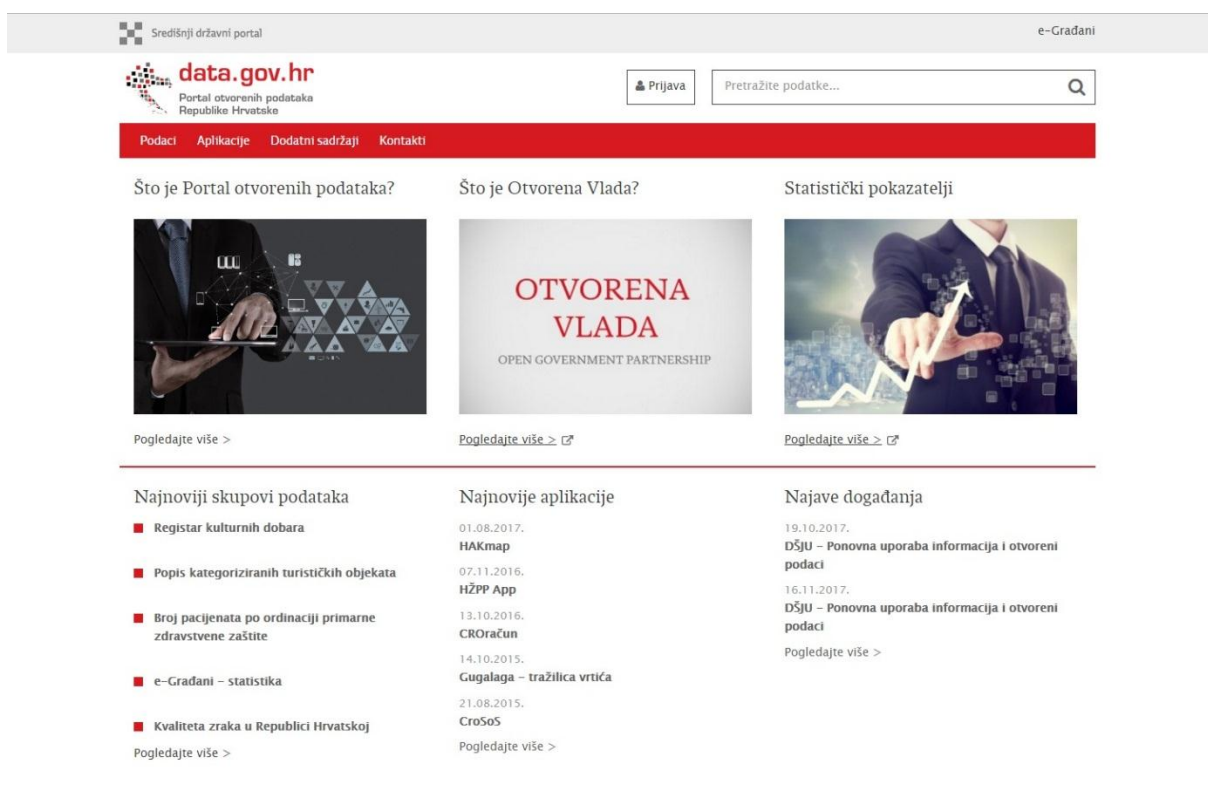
Središnji državni portal

e-Građani

data.gov.hr
Portal otvorenih podataka
Republike Hrvatske

Prijava

Pretražite podatke...

Podaci Aplikacije Dodatni sadržaji Kontakti

Što je Portal otvorenih podataka?

Pogledajte više >

Što je Otvorena Vlada?

OTVORENA VLADA
OPEN GOVERNMENT PARTNERSHIP

Pogledajte više >

Statistički pokazatelji

Pogledajte više >

Najnoviji skupovi podataka

Registar kulturnih dobara

Popis kategoriziranih turističkih objekata

Broj pacijenata po ordinaciji primarne zdravstvene zaštite

e-Građani - statistika

Kvaliteta zraka u Republici Hrvatskoj

Pogledajte više >

Najnovije aplikacije

01.08.2017.
HAKmap

07.11.2016.
HŽPP App

13.10.2016.
CROračun

14.10.2015.
Gugalaga - tražilica vrtića

21.08.2015.
CroSoS

Pogledajte više >

Najave događanja

19.10.2017.
DŠJU - Ponovna uporaba informacija i otvoreni podaci

16.11.2017.
DŠJU - Ponovna uporaba informacija i otvoreni podaci

Pogledajte više >